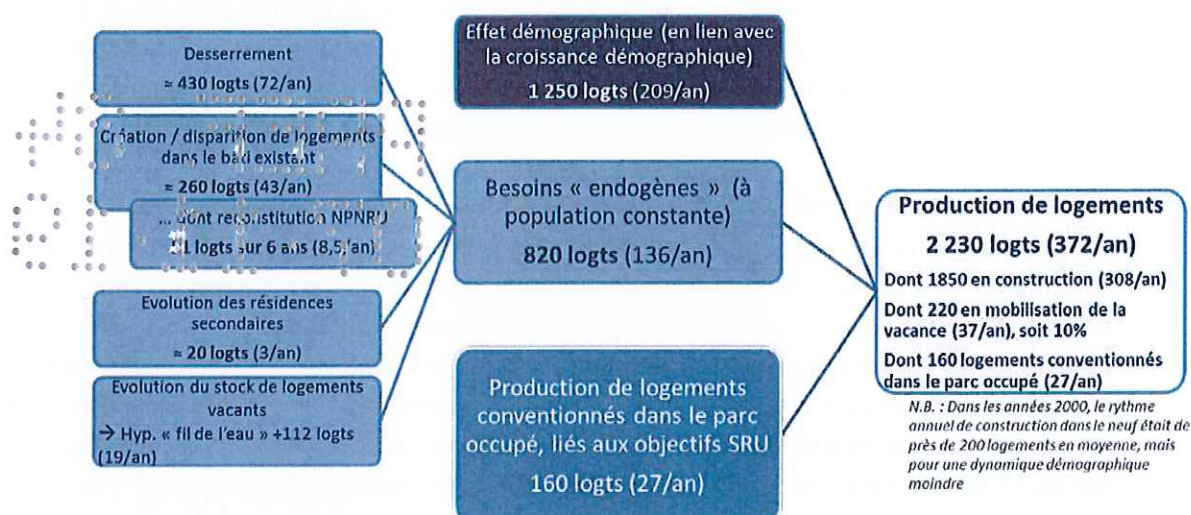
Desserrement
≈ 430 logts (72/an)

Création / disparition de logements dans le bâti existant
≈ 260 logts (43/an)

... dont reconstitution NPNRU
51 logts sur 6 ans (8,5/an)

Evolution des résidences secondaires
≈ 20 logts (3/an)

Evolution du stock de logements vacants
→ Hyp. « fil de l'eau » +112 logts (19/an)

Effet démographique (en lien avec la croissance démographique)
1 250 logts (209/an)

Besoins « endogènes » (à population constante)
820 logts (136/an)

Production de logements conventionnés dans le parc occupé, liés aux objectifs SRU
160 logts (27/an)

Production de logements
2 230 logts (372/an)
Dont 1850 en construction (308/an)
Dont 220 en mobilisation de la vacance (37/an), soit 10%
Dont 160 logements conventionnés dans le parc occupé (27/an)

N.B. : Dans les années 2000, le rythme annuel de construction dans le neuf était de près de 200 logements en moyenne, mais pour une dynamique démographique moindre